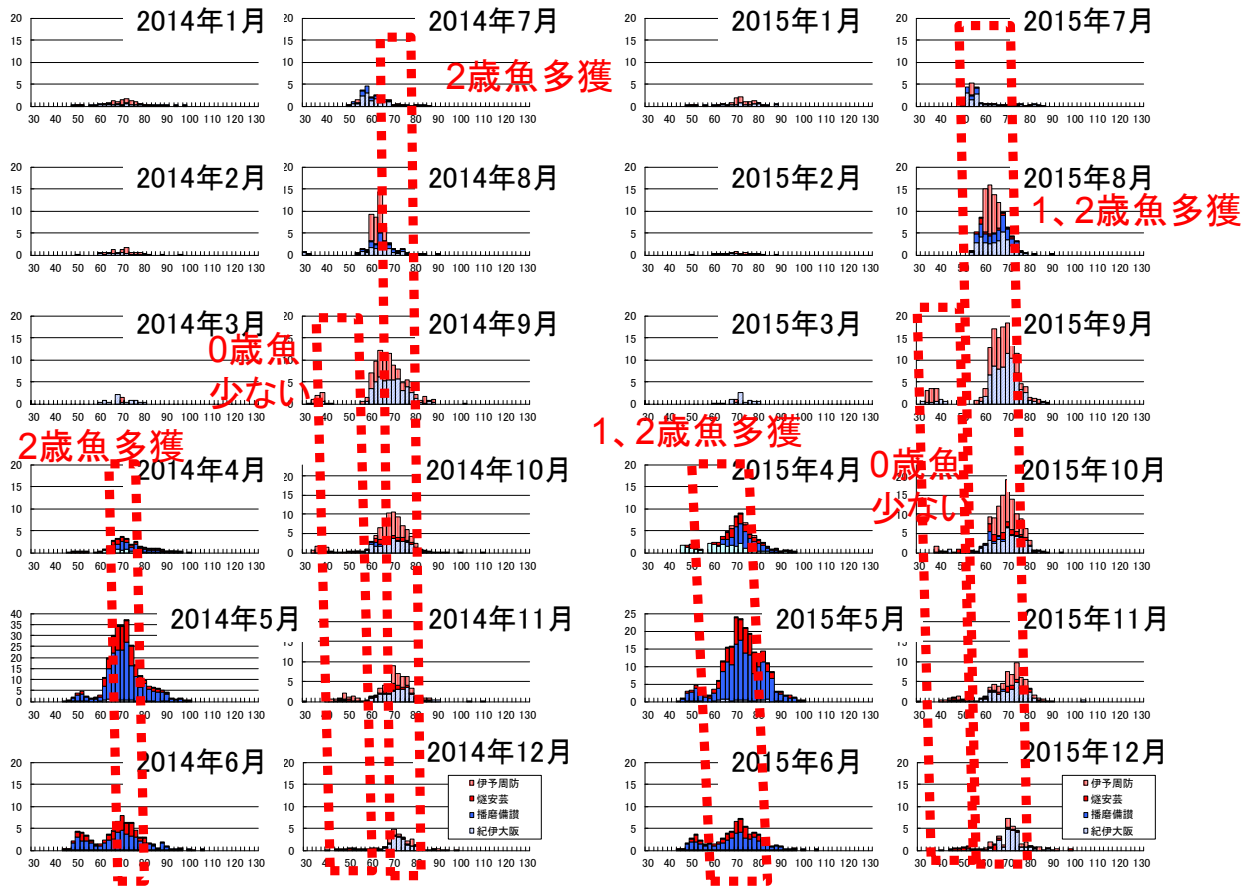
20 15 10 5 0
30 40 50 60 70 80 90 100 110 120 130
2014年1月

20 15 10 5 0
30 40 50 60 70 80 90 100 110 120 130
2014年7月

2歳魚多獲

20 15 10 5 0
30 40 50 60 70 80 90 100 110 120 130
2015年1月

20 15 10 5 0
30 40 50 60 70 80 90 100 110 120 130
2015年7月

20 15 10 5 0
30 40 50 60 70 80 90 100 110 120 130
2014年2月

20 15 10 5 0
30 40 50 60 70 80 90 100 110 120 130
2014年8月

20 15 10 5 0
30 40 50 60 70 80 90 100 110 120 130
2015年2月

20 15 10 5 0
30 40 50 60 70 80 90 100 110 120 130
2015年8月

1、2歳魚多獲

20 15 10 5 0
30 40 50 60 70 80 90 100 110 120 130
2014年3月

0歳魚
少ない

20 15 10 5 0
30 40 50 60 70 80 90 100 110 120 130
2014年9月

20 15 10 5 0
30 40 50 60 70 80 90 100 110 120 130
2015年3月

20 15 10 5 0
30 40 50 60 70 80 90 100 110 120 130
2015年9月

2歳魚多獲

1、2歳魚多獲

0歳魚
少ない

20 15 10 5 0
30 40 50 60 70 80 90 100 110 120 130
2014年4月

20 15 10 5 0
30 40 50 60 70 80 90 100 110 120 130
2014年10月

20 15 10 5 0
30 40 50 60 70 80 90 100 110 120 130
2015年4月

20 15 10 5 0
30 40 50 60 70 80 90 100 110 120 130
2015年10月

40 35 30 25 20 15 10 5 0
30 40 50 60 70 80 90 100 110 120 130
2014年5月

15 10 5 0
30 40 50 60 70 80 90 100 110 120 130
2014年11月

25 20 15 10 5 0
30 40 50 60 70 80 90 100 110 120 130
2015年5月

15 10 5 0
30 40 50 60 70 80 90 100 110 120 130
2015年11月

20 15 10 5 0
30 40 50 60 70 80 90 100 110 120 130
2014年6月

20 15 10 5 0
30 40 50 60 70 80 90 100 110 120 130
2014年12月

伊予周防
燧安芸
播磨備讃
紀伊大阪

20 15 10 5 0
30 40 50 60 70 80 90 100 110 120 130
2015年6月

20 15 10 5 0
30 40 50 60 70 80 90 100 110 120 130
2015年12月

伊予周防
燧安芸
播磨備讃
紀伊大阪